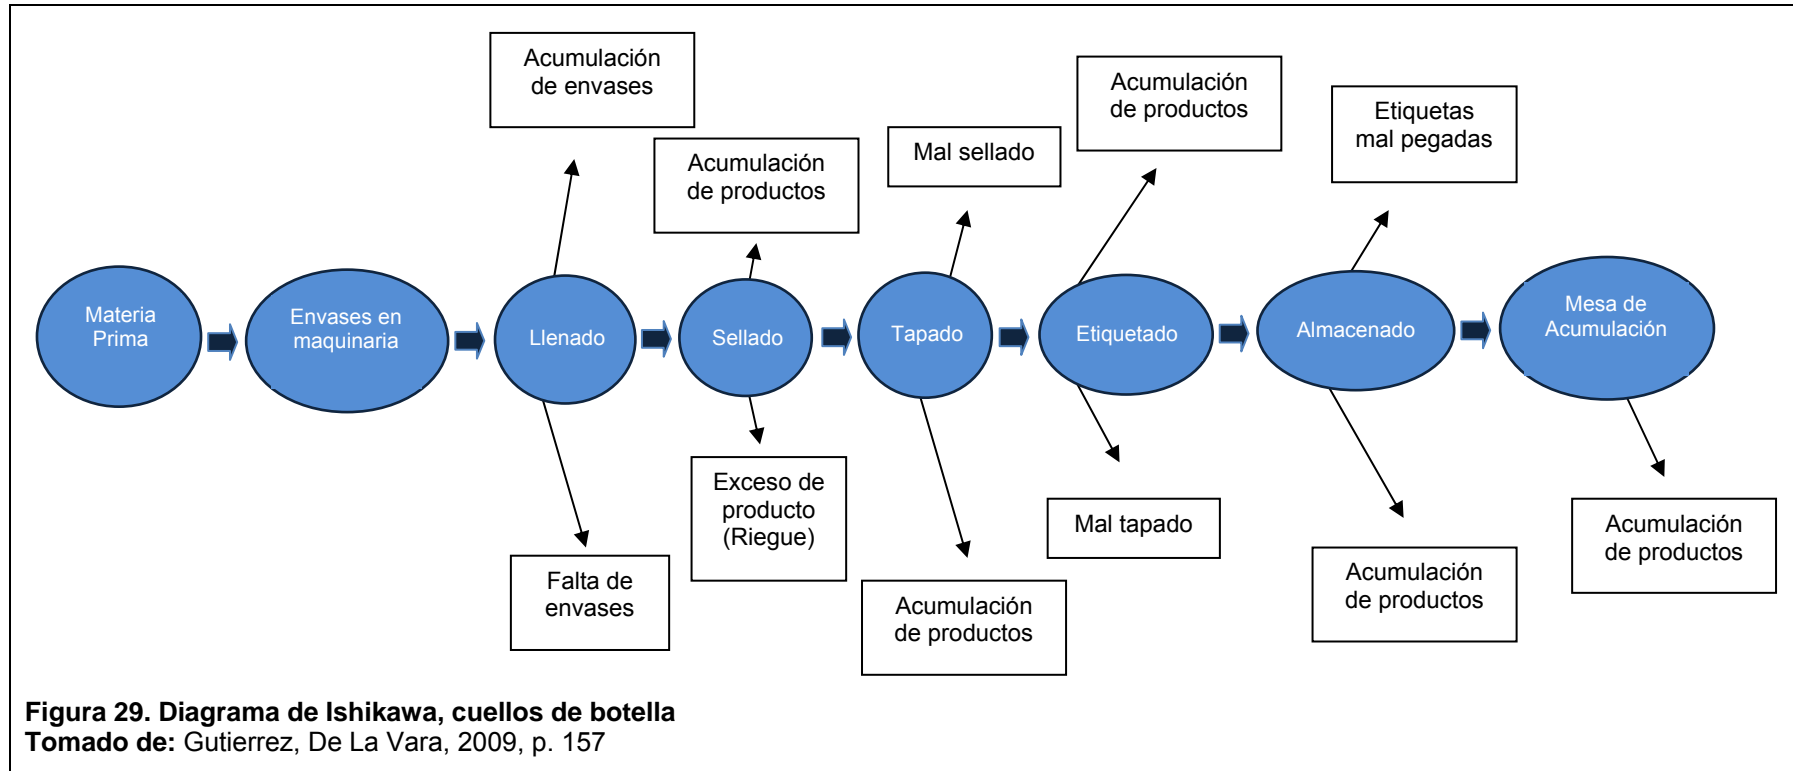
Acumulación de envases

Acumulación de productos

Mal sellado

Acumulación de productos

Etiquetas mal pegadas

Materia Prima

Envases en maquinaria

Llenado

Sellado

Tapado

Etiquetado

Almacenado

Mesa de Acumulación

Falta de envases

Exceso de producto (Riegue)

Acumulación de productos

Mal tapado

Acumulación de productos

Acumulación de productos

**Figura 29. Diagrama de Ishikawa, cuellos de botella**
**Tomado de:** Gutierrez, De La Vara, 2009, p. 157